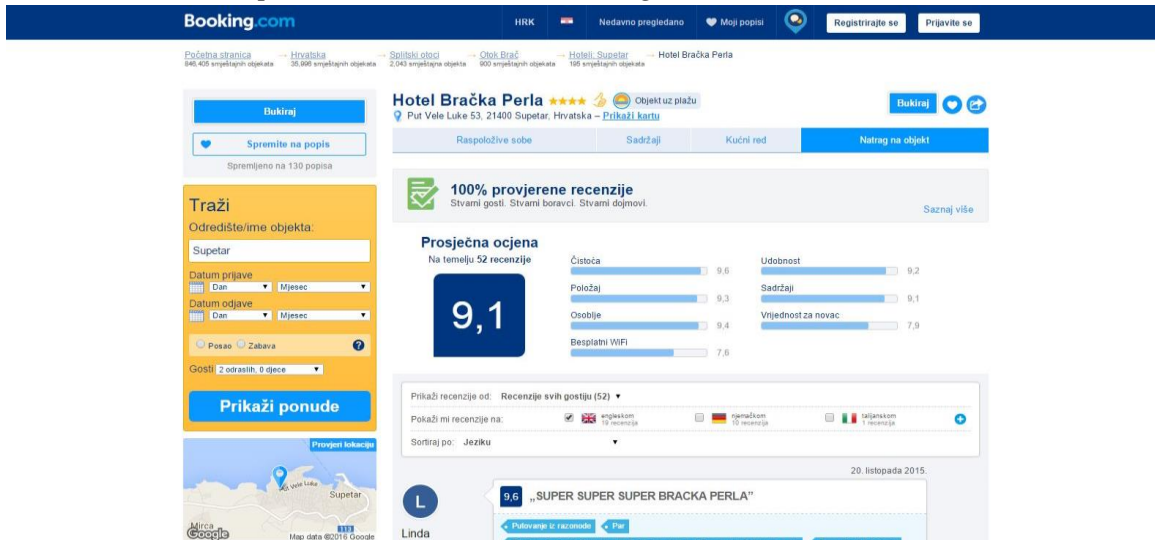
Booking.com

HRK Nedavno pregledano Moji popisi Registrirajte se Prijavite se

Početna stranica 846,405 smještajnih objekata → Hrvatska 35,996 smještajnih objekata → Splitski otoci 2,043 smještajna objekta → Otok Brač 900 smještajnih objekata → Hoteli: Supetar 195 smještajnih objekata → Hotel Bračka Perla

Bukiraj

Spremite na popis

Spremljeno na 130 popisa

Traži

Odredište/ime objekta:

Supetar

Datum prijave

Dan Mjesec

Datum odjave

Dan Mjesec

Posao Zabava

Gosti 2 odraslih, 0 djece

Prikaži ponude

Provjeri lokaciju

Supetar

Mirca

Google Map data ©2016 Google

Hotel Bračka Perla ★★★★ Objekt uz plažu

Put Vele Luke 53, 21400 Supetar, Hrvatska – Prikaži kartu

Bukiraj

Raspoložive sobe Sadržaji Kućni red Natrag na objekt

100% provjerene recenzije

Stvarni gosti. Stvarni boravci. Stvarni dojmovi.

Saznaj više

Prosječna ocjena

Na temelju 52 recenzije

9,1

Čistoća 9,6

Udobnost 9,2

Položaj 9,3

Sadržaji 9,1

Osoblje 9,4

Vrijednost za novac 7,9

Besplatni WiFi 7,6

Prikaži recenzije od: Recenzije svih gostiju (52)

Pokaži mi recenzije na: engleskom 19 recenzija njemačkom 10 recenzija talijanskom 1 recenzija

Sortiraj po: Jeziku

20. listopada 2015.

L

Linda

9,6 „SUPER SUPER SUPER BRACKA PERLA"

Putovanje iz razonode Par